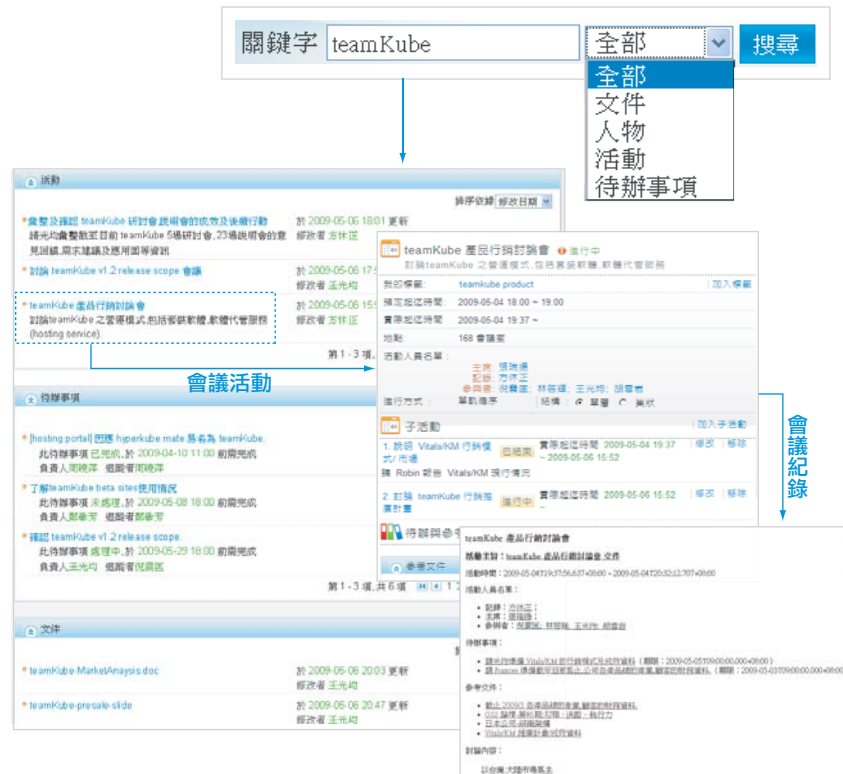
關鍵字 teamKube 全部 搜尋

全部
文件
人物
活動
待辦事項

活動

排序依據 修改日期

* 彙整及識認 teamKube 研討會說明會的成效及後續行動
於 2009-05-06 18:01 更新
請先均彙整說可目前 teamKube 5場研討會,23場說明會的意見回饋,需求建議及應用面等資訊
修改者 方休廷

* 討論 teamKube v1.2 release scope 會議
於 2009-05-06 17:5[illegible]
修改者 王先均

* teamKube 產品行銷討論會
於 2009-05-06 15:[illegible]
討論teamKube 之營運模式,包括客製軟體,軟體代管服務(hosting service)
修改者 方休廷

第 1 - 3 項

會議活動

待辦事項

* [hosting portal] 問題 hyperkube mate 易名為 teamKube.
此待辦事項 已完成, 於 2009-04-10 11:00 前需完成
負責人周曉萍 週期者周曉萍

* 了解teamKube beta sites使用情況
此待辦事項 未處理, 於 2009-05-08 18:00 前需完成
負責人鄭豪宇 週期者鄭豪宇

* 擬定 teamKube v1.2 release scope.
此待辦事項 處理中, 於 2009-05-29 18:00 前需完成
負責人王先均 週期者倪震匡

第 1 - 3 項, 共 6 項

文件

* teamKube-MarketAnaysis.doc
於 2009-05-06 20:03 更新
修改者 王先均

* teamKube-presale-slide
於 2009-05-06 20:47 更新
修改者 王先均

teamKube 產品行銷討論會 進行中
討論teamKube 之營運模式,包括客製軟體,軟體代管服務

我的標籤: teamkube product 加入標籤
預定起迄時間: 2009-05-04 18:00 ~ 19:00
實際起迄時間: 2009-05-04 19:37 ~
地點: 168 會議室
活動人員名單:
主席: 張強遠
記錄: 方休廷
參與者: 倪震匡, 林晉賜, 王光均, 胡豐香
進行方式: 單軌循序 結構: 單層 巢狀

子活動 加入子活動

1. 說明 Vitals/KM 行銷模式/市場 已結束 實際起迄時間 2009-05-04 19:37 ~ 2009-05-06 15:52 修改 移除
請 Robin 報告 Vitals/KM 現行情況

2. 討論 teamKube 行銷推廣計畫 進行中 實際起迄時間 2009-05-06 15:52 修改 移除

待辦與參考

參考文件

會議紀錄

teamKube 產品行銷討論會
標題主旨: teamKube 產品行銷討論會 文件
活動時間: 2009-05-04T19:37:56.637+08:00 ~ 2009-05-04T20:52:12.707+08:00
活動人員名單:
• 記錄: 方休廷
• 主席: 張強遠
• 參與者: 倪震匡, 林晉賜, 王光均, 胡豐香
待辦事項:
• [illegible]
• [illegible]
參考文件:
• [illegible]
• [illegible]
• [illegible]
• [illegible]
討論內容:
以台灣大證市場為主